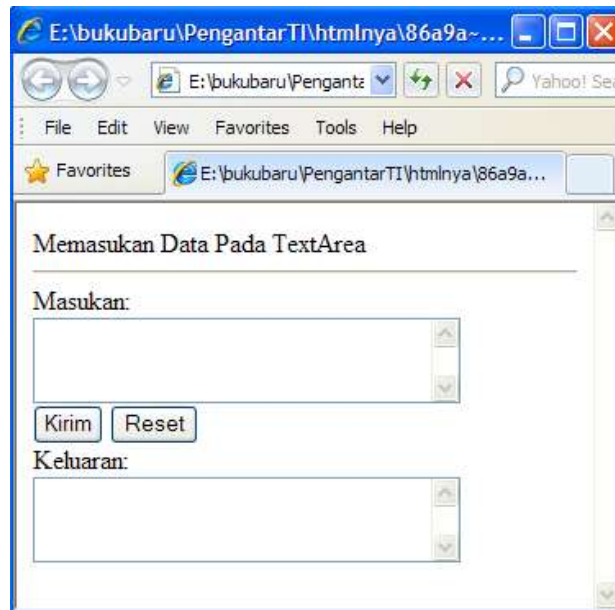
E:\bukubaru\PengantarTI\htmlnya\86a9a~...

E:\bukubaru\Penganta

Yahoo! Se

File Edit View Favorites Tools Help

Favorites

E:\bukubaru\PengantarTI\htmlnya\86a9a...

Memasukan Data Pada TextArea

Masukan:

Kirim Reset

Keluaran: